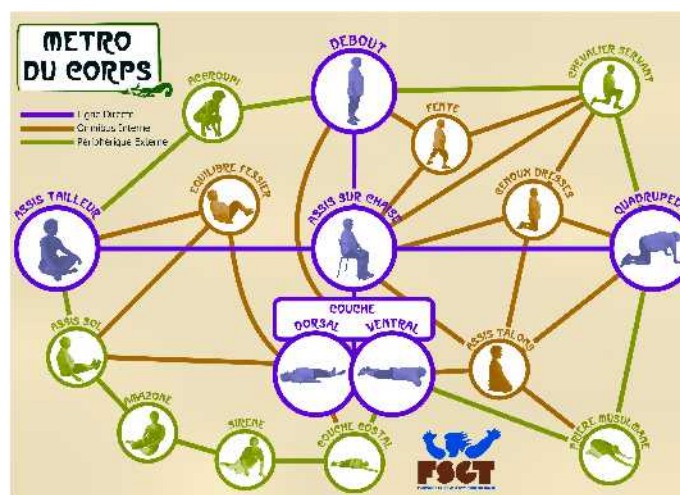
METRO DU CORPS

Ligne Directe
Omnibus Interne
Périphérique Externe

DEBOUT

ACCROUPI

CHEVALIER SERVANT

FENTE

EQUILIBRE FESSIER

GENOUX DRESSES

ASSIS TAILLEUR

ASSIS SUR CHAISE

QUADRUPEDIE

COUCHE
DORSAL
VENTRAL

ASSIS SOL

ASSIS TALONS

AMAZONE

SIRENE

COUCHE COSTAL

PRIERE MUSULMANE

FSGT